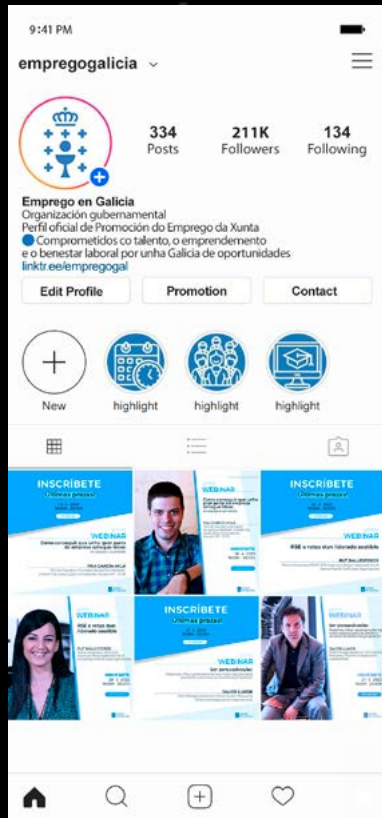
9:41 PM

empregogalicia

334
Posts

211K
Followers

134
Following

Emprego en Galicia
Organización gubernamental
Perfil oficial de Promoción do Emprego da Xunta
Comprometidos co talento, o emprendemento e o benestar laboral por unha Galicia de oportunidades
linktr.ee/empregogal

Edit Profile
Promotion
Contact

New
highlight
highlight
highlight

INSCRÍBETE
Últimas prazas!
WEBINAR
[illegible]

WEBINAR
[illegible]

INSCRÍBETE
Últimas prazas!
WEBINAR
RSE e retos dun liderado asesible

WEBINAR
RSE e retos dun liderado asesible

INSCRÍBETE
Últimas prazas!
WEBINAR
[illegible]

WEBINAR
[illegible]